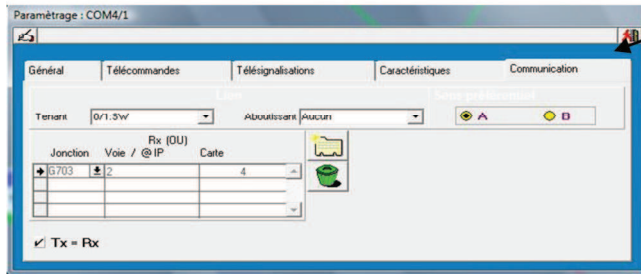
Paramétrage : COM4/1

Général | Télécommandes | Télésignalisations | Caractéristiques | Communication

Lien

Sens préférentiel

Tenant 0/1.5W

Aboutissant Aucun

A

B

| Jonction | Rx (OU) Voie / @IP | Carte |
|---|---|---|
| G703 | 2 | 4 |
| | | |
| | | |
| | | |

Tx = Rx